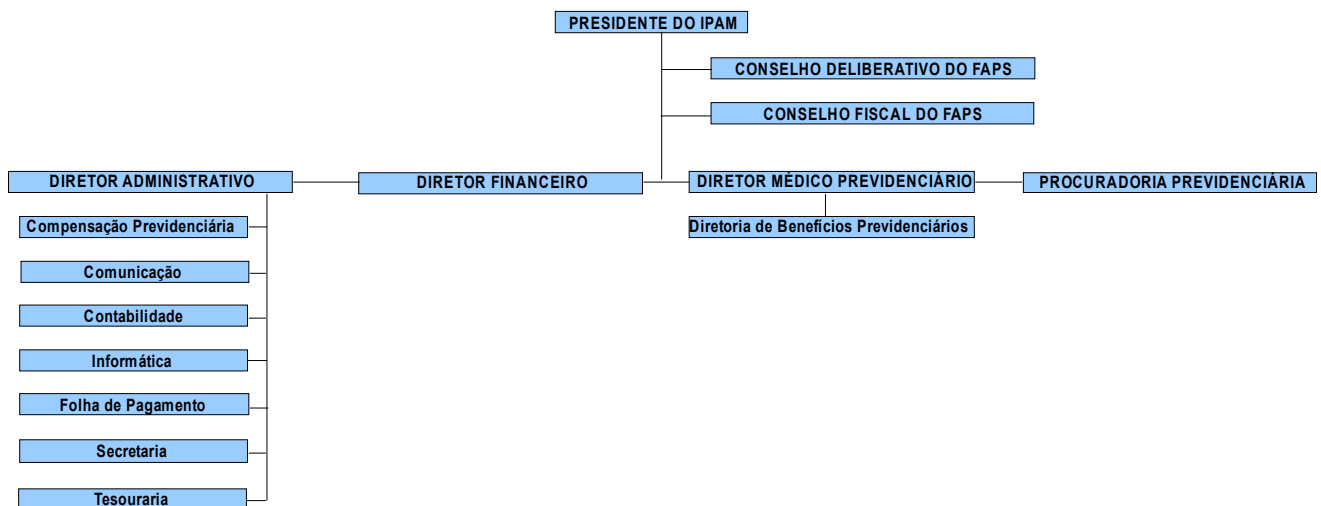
PRESIDENTE DO IPAM

CONSELHO DELIBERATIVO DO FAPS

CONSELHO FISCAL DO FAPS

DIRETOR ADMINISTRATIVO

DIRETOR FINANCEIRO

DIRETOR MÉDICO PREVIDENCIÁRIO

PROCURADORIA PREVIDENCIÁRIA

Diretoria de Benefícios Previdenciários

Compensação Previdenciária

Comunicação

Contabilidade

Informática

Folha de Pagamento

Secretaria

Tesouraria